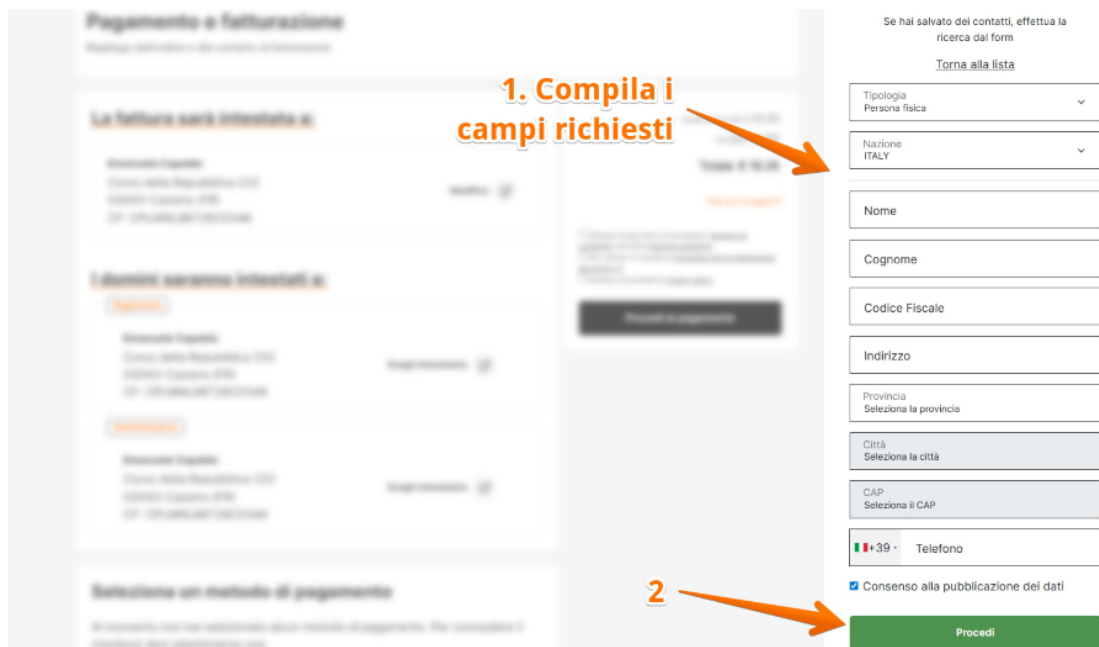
Pagamento e fatturazione

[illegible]

La fattura sarà intestata a:

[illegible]

I domini saranno intestati a:

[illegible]

Seleziona un metodo di pagamento

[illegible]

1. Compila i campi richiesti

Se hai salvato dei contatti, effettua la ricerca dal form

Torna alla lista

Tipologia
Persona fisica

Nazione
ITALY

Nome

Cognome

Codice Fiscale

Indirizzo

Provincia
Seleziona la provincia

Città
Seleziona la città

CAP
Seleziona il CAP

+39 · Telefono

Consenso alla pubblicazione dei dati

2

Procedi